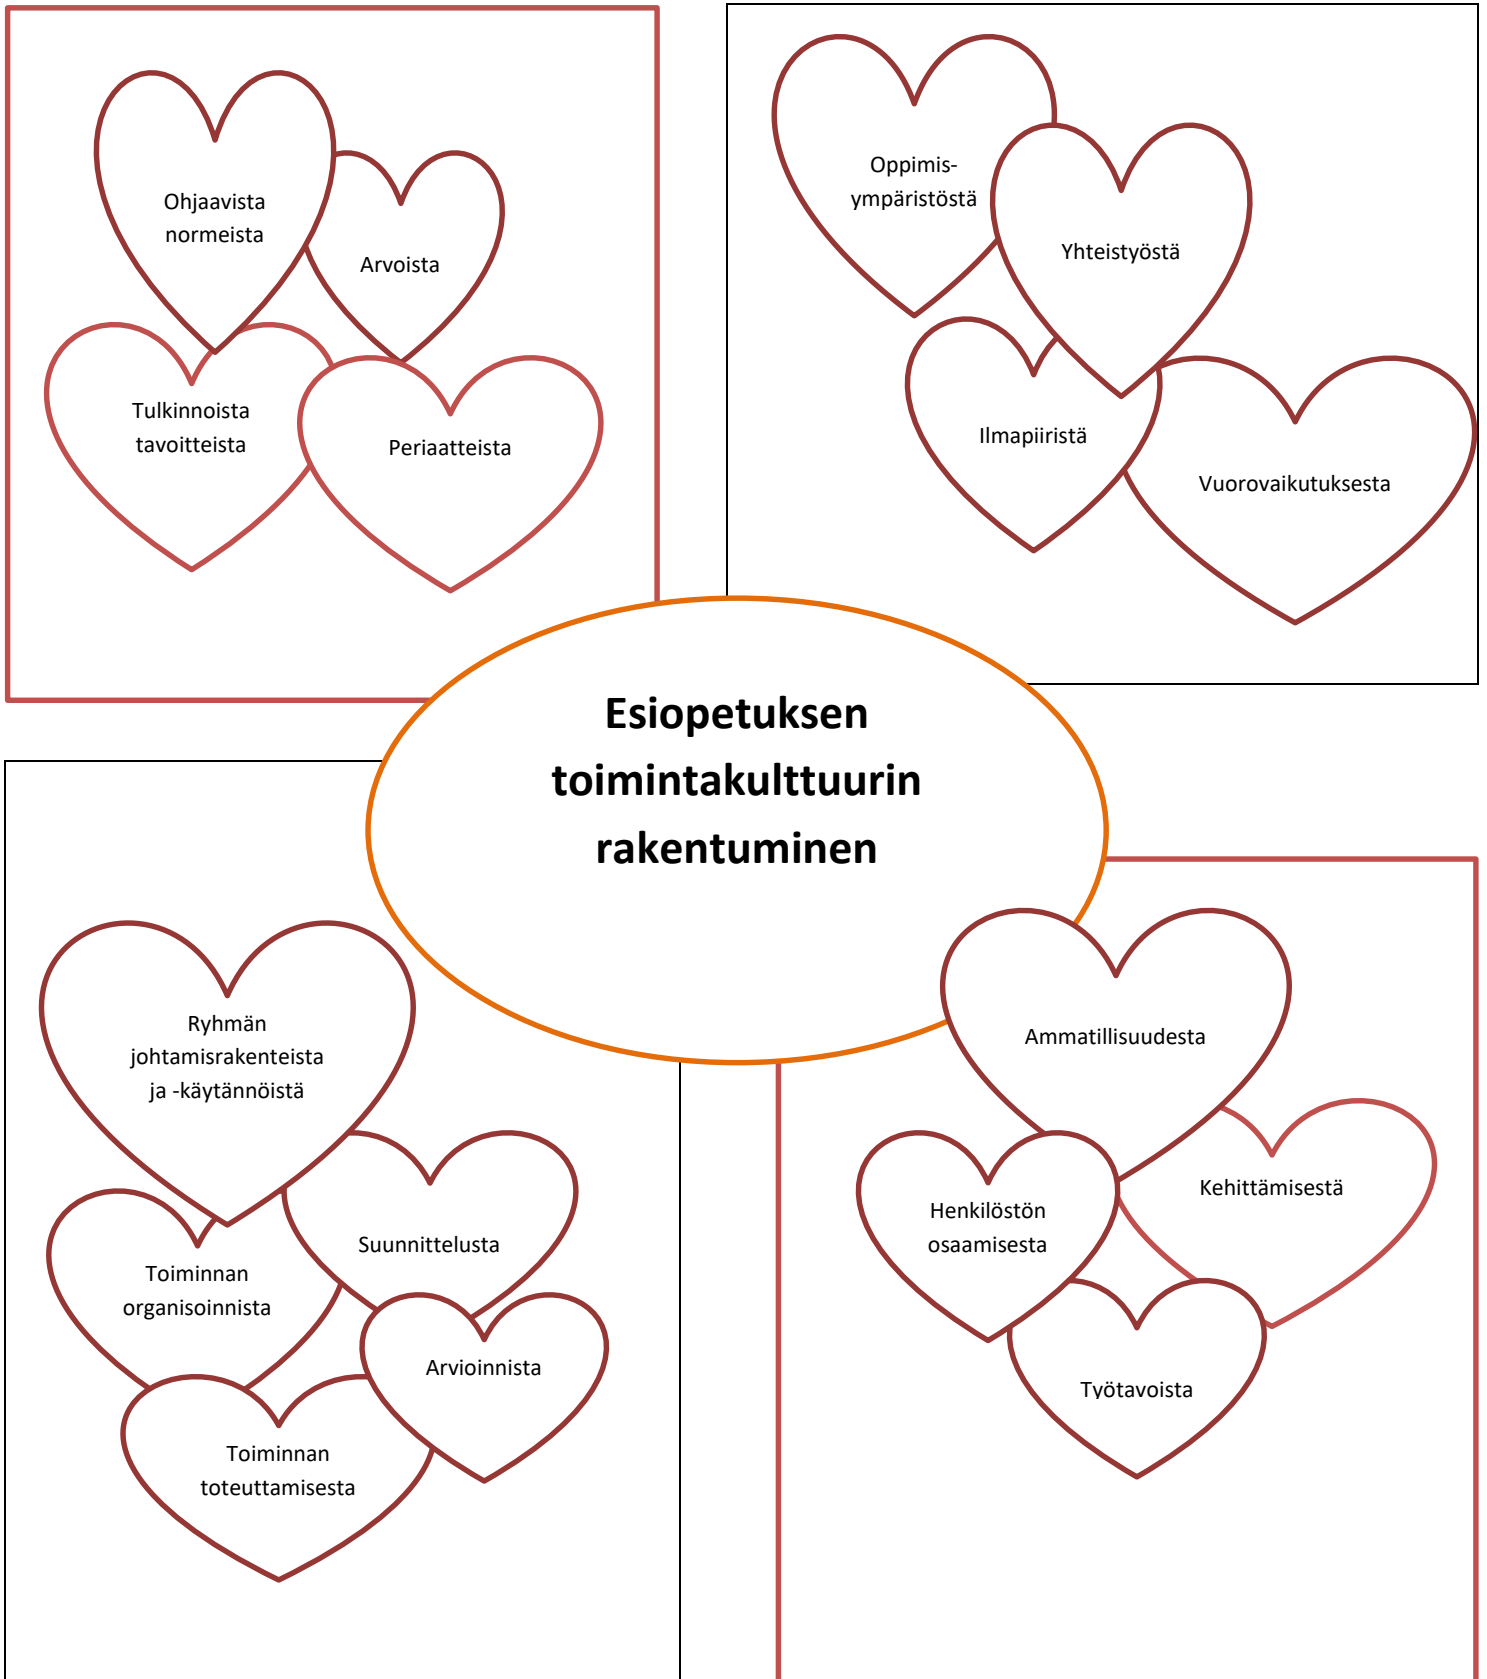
Ohjaavista normeista

Arvoista

Tulkinnoista tavoitteista

Periaatteista

Oppimis-ympäristöstä

Yhteistyöstä

Ilmapiiristä

Vuorovaikutuksesta

Esiopetuksen toimintakulttuurin rakentuminen

Ryhmän johtamisrakenteista ja -käytännöistä

Suunnittelusta

Toiminnan organisoinnista

Arvioinnista

Toiminnan toteuttamisesta

Ammatillisuudesta

Kehittämisestä

Henkilöstön osaamisesta

Työtavoista